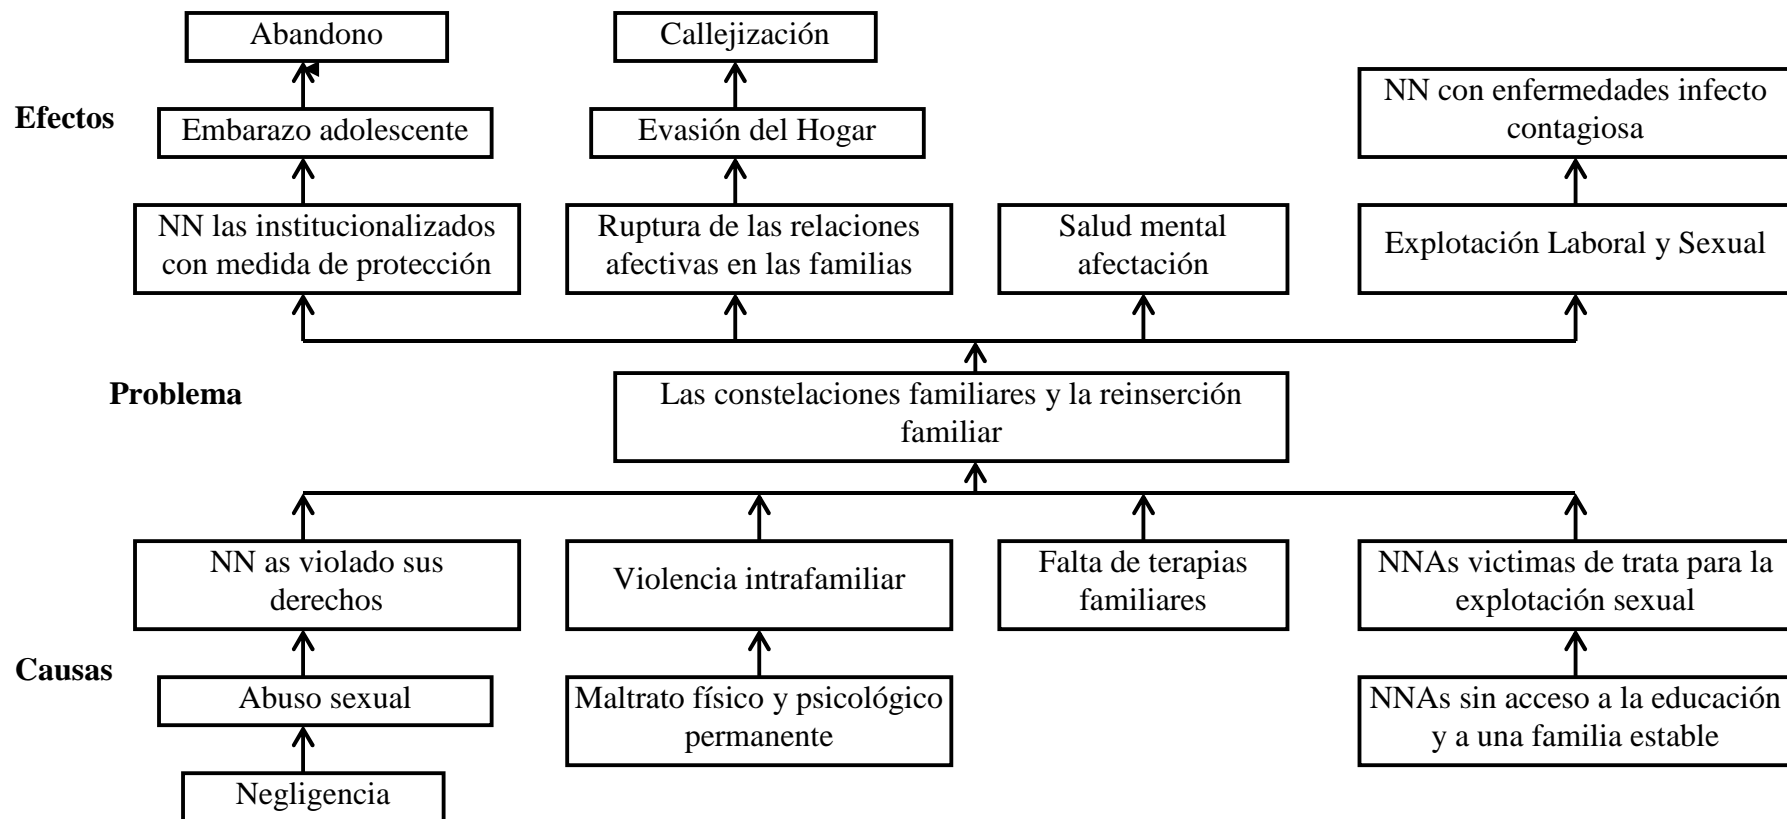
Efectos

Abandono

Embarazo adolescente

NN las institucionalizados con medida de protección

Callejización

Evasión del Hogar

Ruptura de las relaciones afectivas en las familias

Salud mental afectación

NN con enfermedades infecto contagiosa

Explotación Laboral y Sexual

Problema

Las constelaciones familiares y la reinserción familiar

Causas

NN as violado sus derechos

Abuso sexual

Negligencia

Violencia intrafamiliar

Maltrato físico y psicológico permanente

Falta de terapias familiares

NNAs victimas de trata para la explotación sexual

NNAs sin acceso a la educación y a una familia estable